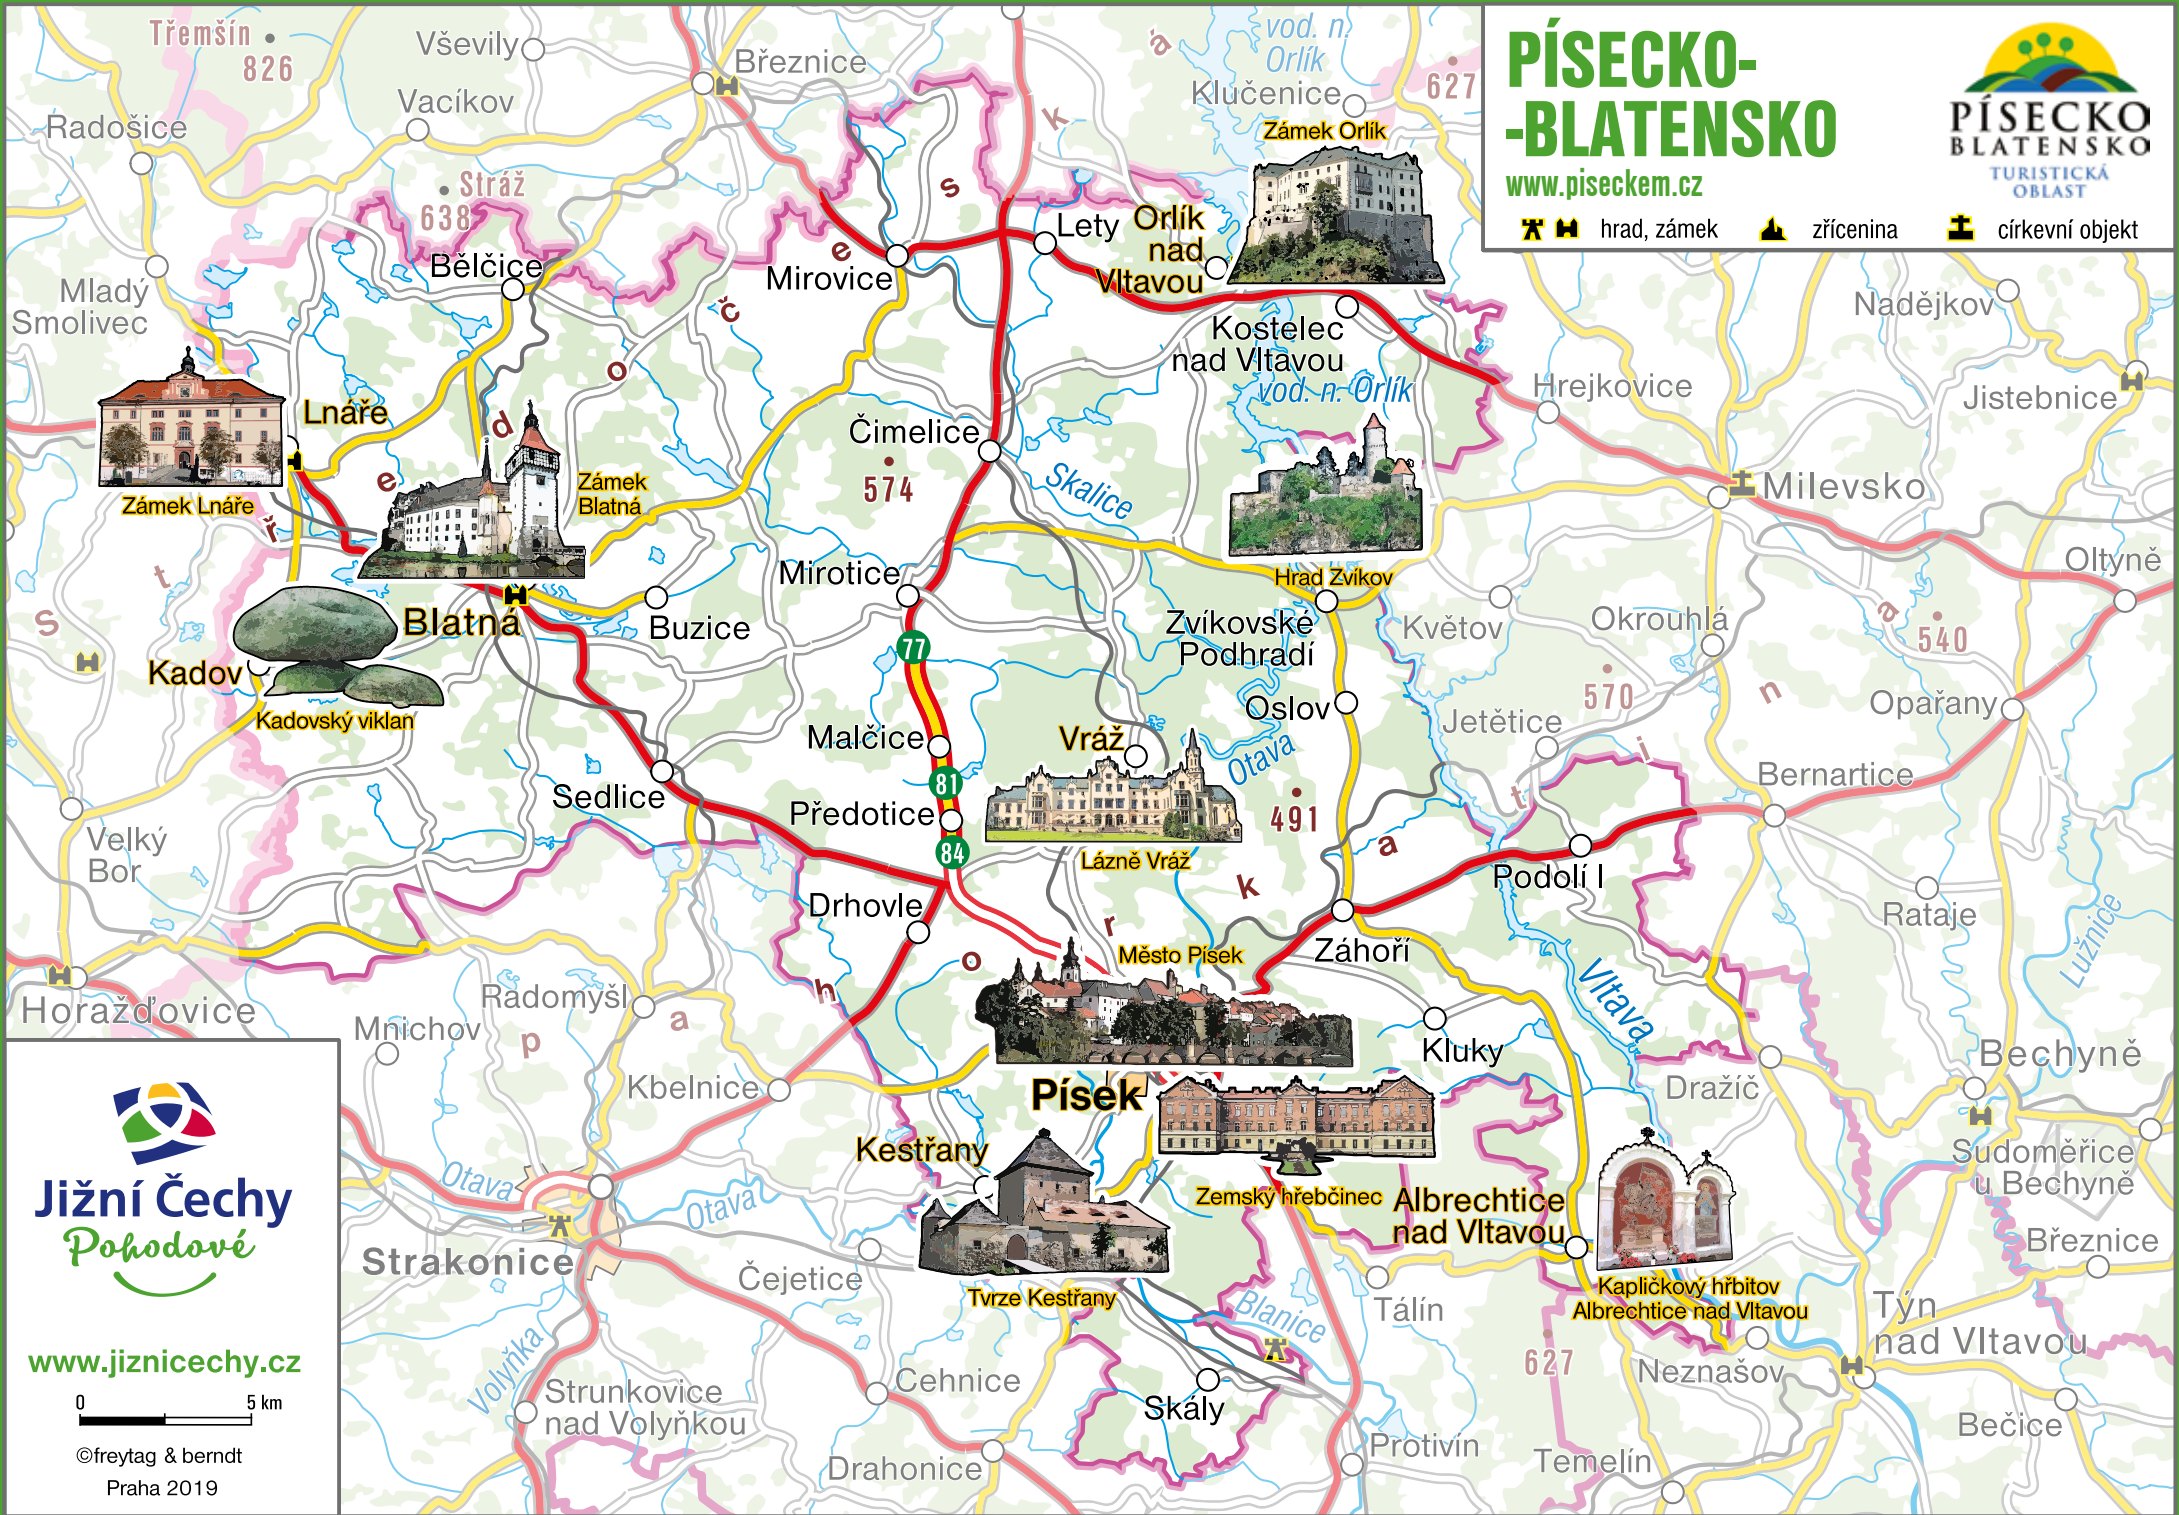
PÍSECKO-
-BLATENSKO
www.piseckem.cz

PÍSECKO
BLATENSKO
TURISTICKÁ
OBLAST

hrad, zámek
zřícenina
církevní objekt

Třemšín
826
Vševily
Březnice
vod. n.
Orlík
627
Klučenice
Radošice
Vacíkov
Zámek Orlík
Stráž
638
Lety
Orlík
nad
Vltavou
Bělčice
Mirovice
Mladý
Smolivec
Kostelec
nad Vltavou
Nadějkov
vod. n. Orlík
Hrejkovice
Jistebnice
Lnáře
Čimelice
Zámek Lnáře
Zámek
Blatná
574
Skalice
Milevsko
Hrad Zvíkov
Oltyně
Mirotice
Zvíkovské
Podhradí
Květov
Okrouhlá
Blatná
Buzice
540
Kadov
77
Oslov
Kadovský viklan
570
Opařany
Malčice
Vráž
Jetětice
Otava
Bernartice
Sedlice
81
Předotice
491
84
Lázně Vráž
Velký
Bor
Podolí I
Drhovle
Rataje
Město Písek
Záhoří
Horažďovice
Radomyšl
Mnichov
Kluky
Lužnice
Vltava
Bechyně
Kbelnice
Dražíč
Písek
Sudoměřice
u Bechyně
Kestřany
Otava
Zemský hřebčinec
Albrechtice
nad Vltavou
Otava
Strakonice
Čejetice
Březnice
Tvrze Kestřany
Kapličkový hřbitov
Albrechtice nad Vltavou
Týn
nad Vltavou
Tálín
Blanice
Volyňka
Strunkovice
nad Volyňkou
627
Neznašov
Cehnice
Skály
Bečice
Protivín
Drahonice
Temelín
s
e
č
o
d
e
ř
t
s
a
k
s
a
n
i
t
a
k
r
o
h
a
p

Jižní Čechy
Pohodové
www.jiznicechy.cz
0
5 km
©freytag & berndt
Praha 2019